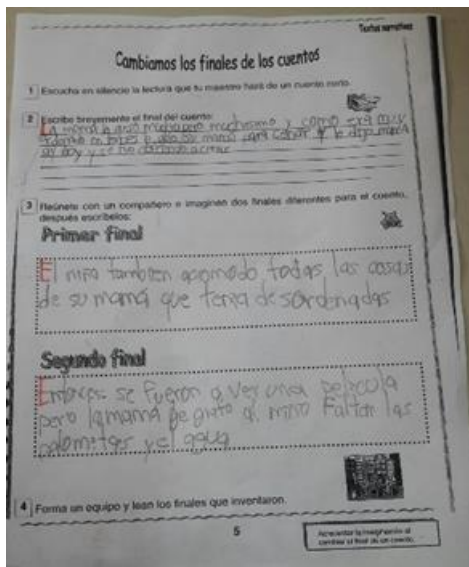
Textos narrativos

Cambiamos los finales de los cuentos

1 Escucha en silencio la lectura que tu maestro hará de un cuento corto.

2 Escribe brevemente el final del cuento:
El niño le gustó mucho pero muchísimo y como era muy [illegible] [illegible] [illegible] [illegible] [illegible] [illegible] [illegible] le dijo mamá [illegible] y se fue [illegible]

3 Reúnete con un compañero e imaginen dos finales diferentes para el cuento, después escríbelos:

Primer final
El niño también acomodo todas las cosas de su mamá que tenía desordenadas

Segundo final
Entonces se fueron a ver una pelicula pero la mamá le grito al niño Faltan las palomitas y el agua

4 Forma un equipo y lean los finales que inventaron.

5

Acrecentar la imaginación al cambiar el final de un cuento.